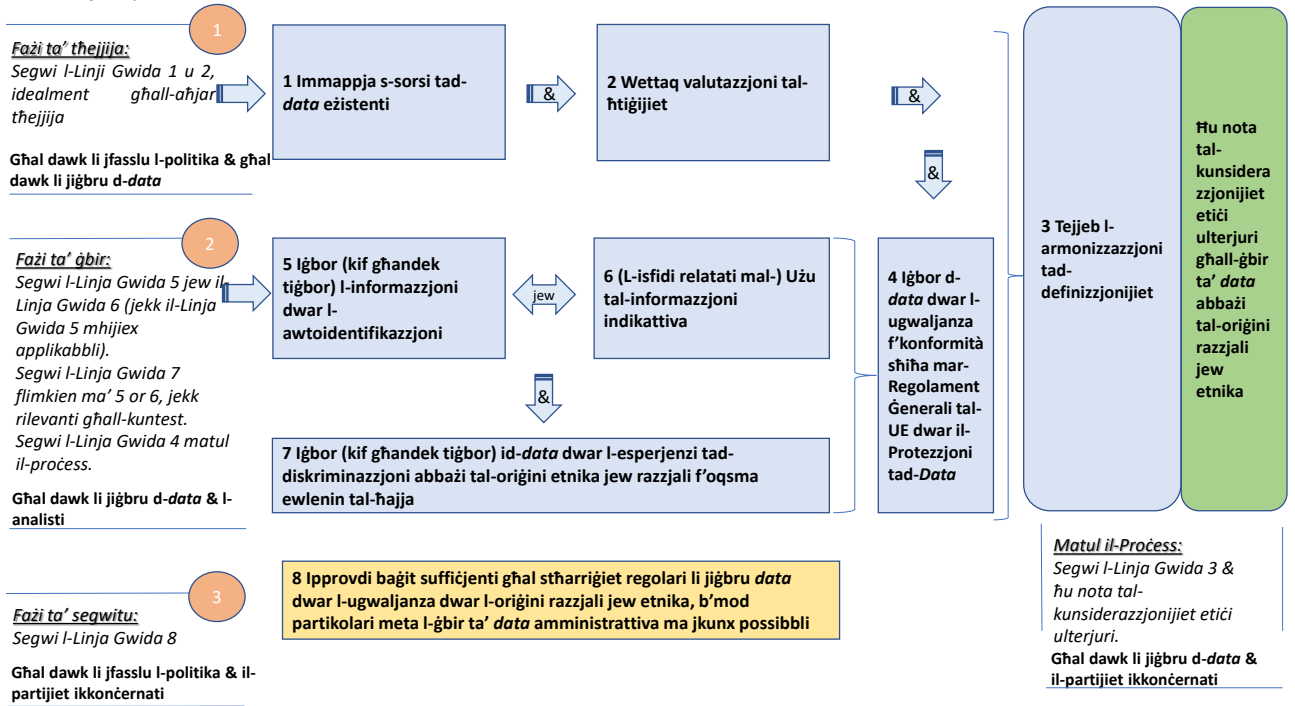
1

Fażi ta' tħejjija:
Segwi l-Linji Gwida 1 u 2, idealment għall-aħjar tħejjija

Għal dawk li jfasslu l-politika & għal dawk li jiġbru d-data

1 Immappja s-sorsi tad-data eżistenti

&

2 Wettaq valutazzjoni tal-ħtiġijiet

&

&

2

Fażi ta' ġbir:
Segwi l-Linja Gwida 5 jew il-Linja Gwida 6 (jekk il-Linja Gwida 5 mhijiex applikabbli).
Segwi l-Linja Gwida 7 flimkien ma' 5 or 6, jekk rilevanti għall-kuntest.
Segwi l-Linja Gwida 4 matul il-proċess.

Għal dawk li jiġbru d-data & l-analisti

5 Iġbor (kif għandek tiġbor) l-informazzjoni dwar l-awtoidentifikazzjoni

jew

6 (L-isfidi relatati mal-) Użu tal-informazzjoni indikattiva

&

7 Iġbor (kif għandek tiġbor) id-data dwar l-esperjenzi tad-diskriminazzjoni abbażi tal-oriġini etnika jew razzjali f'oqsma ewlenin tal-ħajja

4 Iġbor d-data dwar l-ugwaljanza f'konformità sħiħa mar-Regolament Ġenerali tal-UE dwar il-Protezzjoni tad-Data

3 Tejjeb l-armonizzazzjoni tad-definizzjonijiet

Ħu nota tal-kunsiderazzjonijiet etiċi ulterjuri għall-ġbir ta' data abbażi tal-oriġini razzjali jew etnika

Matul il-Proċess:
Segwi l-Linja Gwida 3 & ħu nota tal-kunsiderazzjonijiet etiċi ulterjuri.
Għal dawk li jiġbru d-data & il-partijiet ikkonċernati

3

Fażi ta' segwitu:
Segwi l-Linja Gwida 8

Għal dawk li jfasslu l-politika & il-partijiet ikkonċernati

8 Ipprovdi baġit suffiċjenti għal stħarriġiet regolari li jiġbru data dwar l-ugwaljanza dwar l-oriġini razzjali jew etnika, b'mod partikolari meta l-ġbir ta' data amministrattiva ma jkunx possibbli